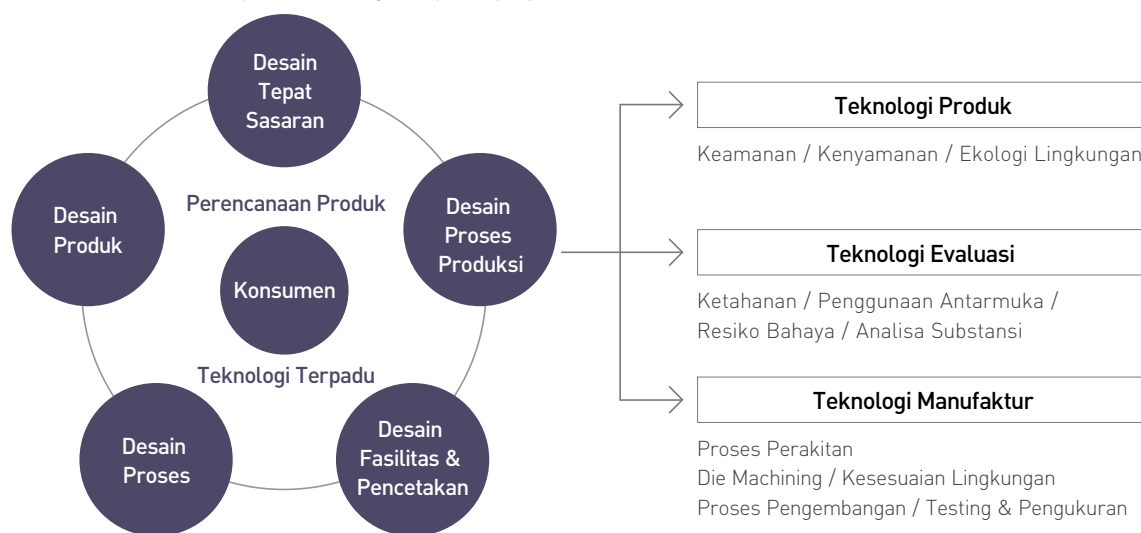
Desain Tepat Sasaran

Desain Produk

Perencanaan Produk

Desain Proses Produksi

Konsumen

Teknologi Terpadu

Desain Proses

Desain Fasilitas & Pencetakan

Teknologi Produk

Keamanan / Kenyamanan / Ekologi Lingkungan

Teknologi Evaluasi

Ketahanan / Penggunaan Antarmuka / Resiko Bahaya / Analisa Substansi

Teknologi Manufaktur

Proses Perakitan
Die Machining / Kesesuaian Lingkungan
Proses Pengembangan / Testing & Pengukuran